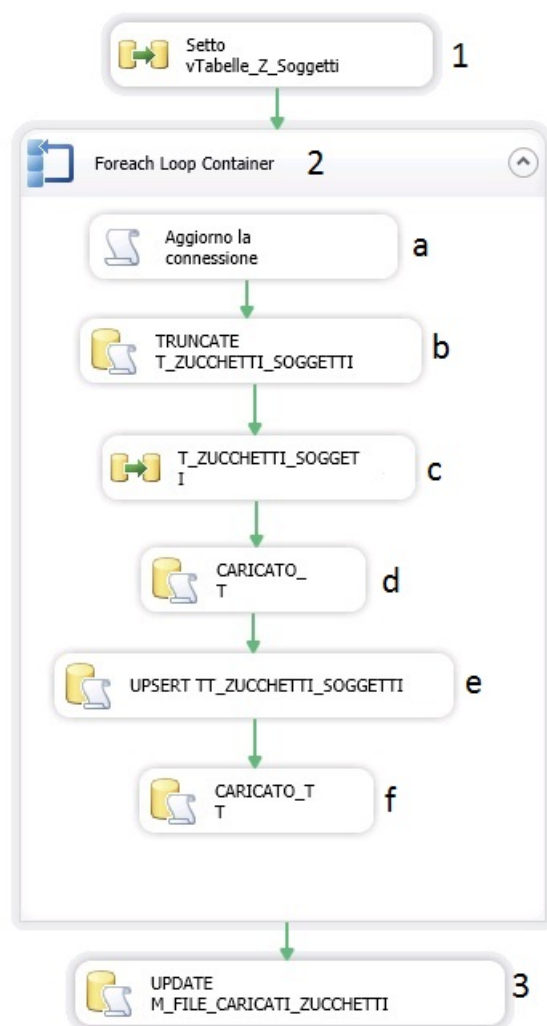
Setto vTabelle_Z_Soggetti
1

Foreach Loop Container
2

Aggiorno la connessione
a

TRUNCATE T_ZUCCHETTI_SOGGETTI
b

T_ZUCCHETTI_SOGGET I
c

CARICATO_ T
d

UPSERT TT_ZUCCHETTI_SOGGETTI
e

CARICATO_T T
f

UPDATE M_FILE_CARICATI_ZUCCHETTI
3